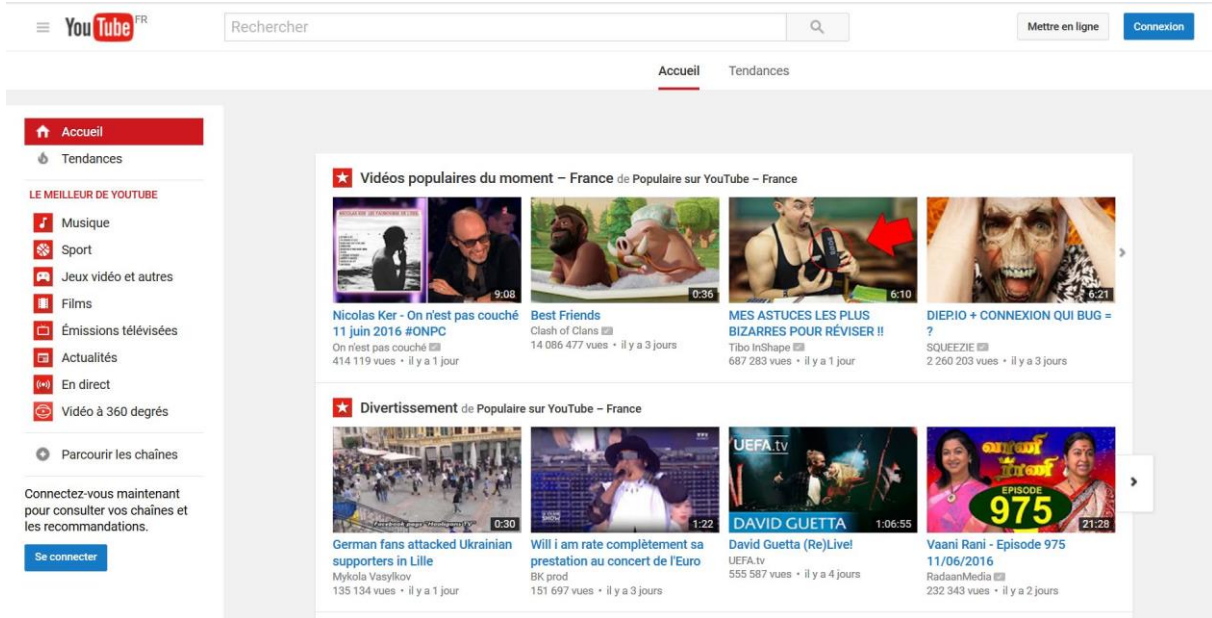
YouTube FR

Rechercher

Mettre en ligne

Connexion

Accueil

Tendances

Accueil

Tendances

LE MEILLEUR DE YOUTUBE

Musique

Sport

Jeux vidéo et autres

Films

Émissions télévisées

Actualités

En direct

Vidéo à 360 degrés

Parcourir les chaînes

Connectez-vous maintenant pour consulter vos chaînes et les recommandations.

Se connecter

Vidéos populaires du moment – France de Populaire sur YouTube – France

9:08
Nicolas Ker - On n'est pas couché 11 juin 2016 #ONPC
On n'est pas couché
414 119 vues • il y a 1 jour

0:36
Best Friends
Clash of Clans
14 086 477 vues • il y a 3 jours

6:10
MES ASTUCES LES PLUS BIZARRES POUR RÉVISER !!
Tibo InShape
687 283 vues • il y a 1 jour

6:21
DIEP.IO + CONNEXION QUI BUG = ?
SQUEEZIE
2 260 203 vues • il y a 3 jours

Divertissement de Populaire sur YouTube – France

0:30
German fans attacked Ukrainian supporters in Lille
Mykola Vasylkov
135 134 vues • il y a 1 jour

1:22
Will i am rate complètement sa prestation au concert de l'Euro
BK prod
151 697 vues • il y a 3 jours

UEFA.tv
DAVID GUETTA
1:06:55
David Guetta (Re)Live!
UEFA.tv
555 587 vues • il y a 4 jours

EPISODE
975
21:28
Vaani Rani - Episode 975 11/06/2016
RadaanMedia
232 343 vues • il y a 2 jours